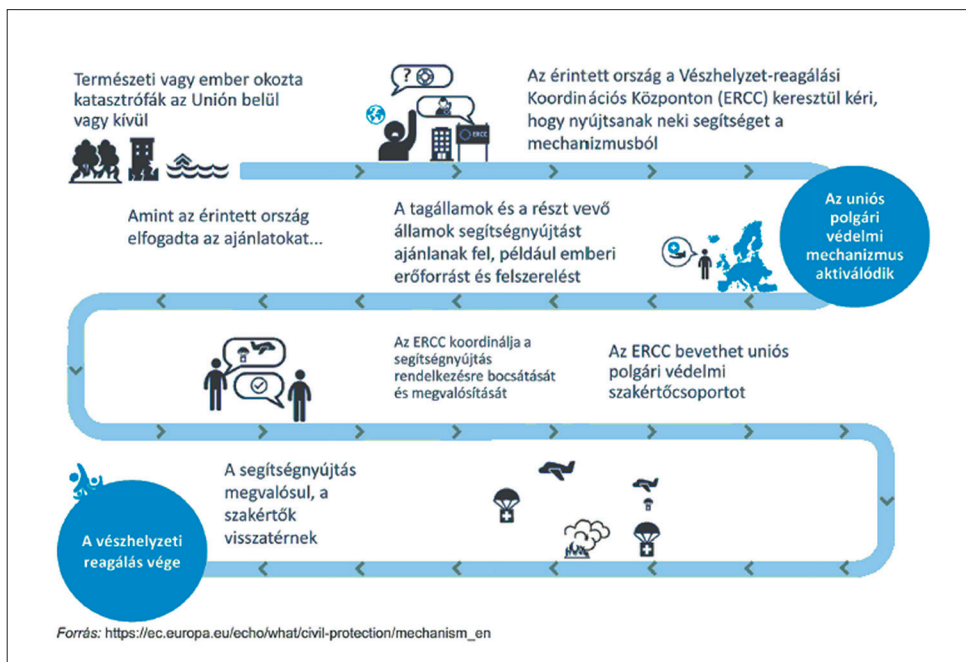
Természeti vagy ember okozta katasztrófák az Unión belül vagy kívül

ERCC

Az érintett ország a Vészhelyzet-reagálási Koordinációs Központon (ERCC) keresztül kéri, hogy nyújtsanak neki segítséget a mechanizmusból

Az uniós polgári védelmi mechanizmus aktiválódik

A tagállamok és a részt vevő államok segítségnyújtást ajánlanak fel, például emberi erőforrást és felszerelést

Amint az érintett ország elfogadta az ajánlatokat...

Az ERCC koordinálja a segítségnyújtás rendelkezésre bocsátását és megvalósítását

Az ERCC bevethet uniós polgári védelmi szakértőcsoportot

A segítségnyújtás megvalósul, a szakértők visszatérnek

A vészhelyzeti reagálás vége

Forrás: https://ec.europa.eu/echo/what/civil-protection/mechanism_en